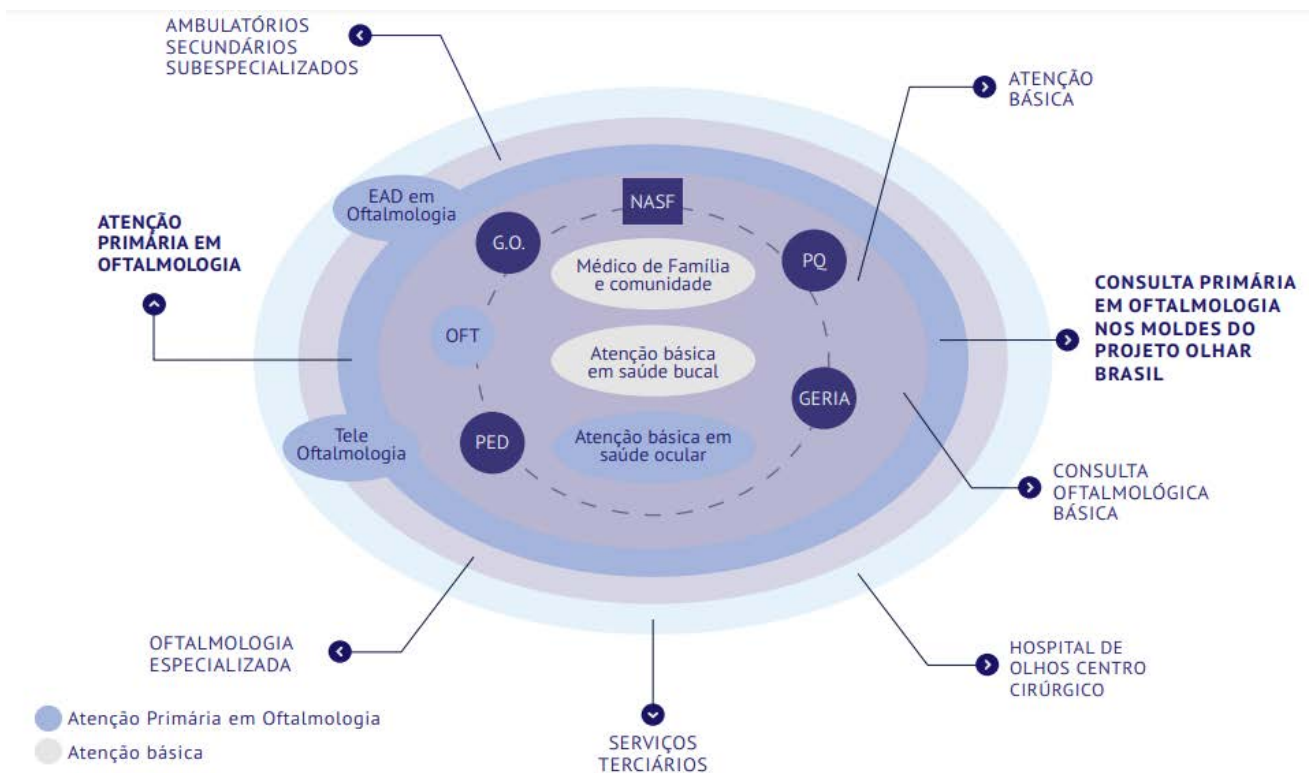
AMBULATÓRIOS SECUNDÁRIOS SUBESPECIALIZADOS

ATENÇÃO BÁSICA

EAD em Oftalmologia

NASF

ATENÇÃO PRIMÁRIA EM OFTALMOLOGIA

G.O.

Médico de Família e comunidade

PQ

CONSULTA PRIMÁRIA EM OFTALMOLOGIA NOS MOLDES DO PROJETO OLHAR BRASIL

OFT

Atenção básica em saúde bucal

GERIA

Tele Oftalmologia

PED

Atenção básica em saúde ocular

CONSULTA OFTALMOLÓGICA BÁSICA

OFTALMOLOGIA ESPECIALIZADA

HOSPITAL DE OLHOS CENTRO CIRÚRGICO

Atenção Primária em Oftalmologia

Atenção básica

SERVIÇOS TERCIÁRIOS